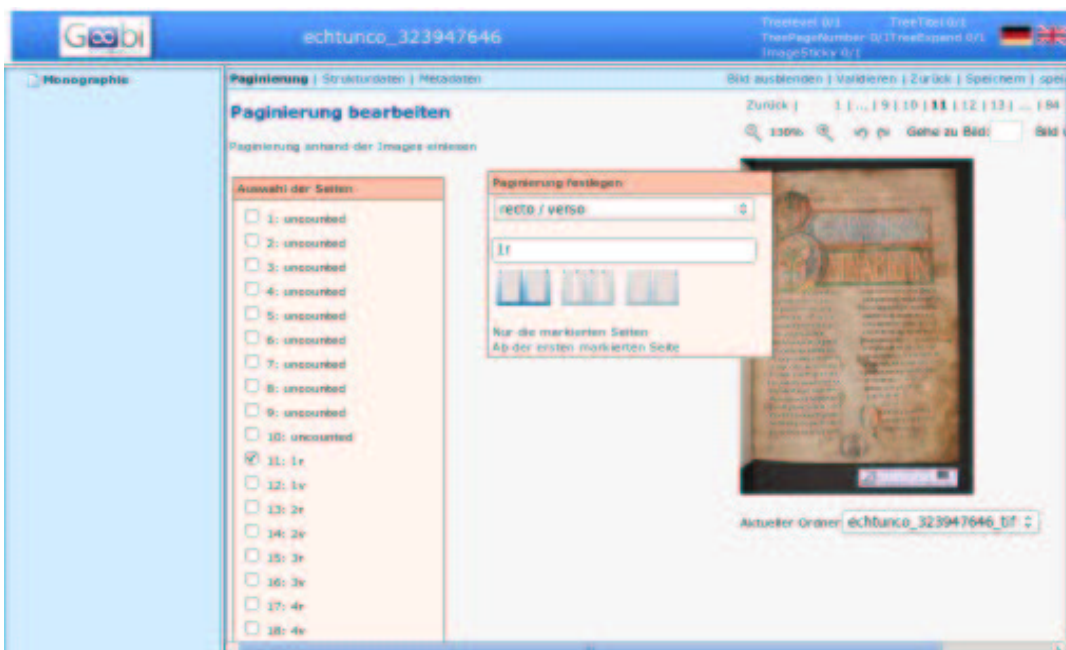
Goobi

echtunco_323947646

Treelevel 0/1 TreeTitel 0/1 TreePageNumber 0/1 TreeExpand 0/1 ImageSticky 0/1

Monographie

Paginierung | Strukturdaten | Metadaten

Bild ausblenden | Validieren | Zurück | Speichern | spei

Paginierung bearbeiten

Paginierung anhand der Images einlesen

Zurück | 1 | ... | 9 | 10 | 11 | 12 | 13 | ... | 84

130%

Gehe zu Bild:

Bild

Auswahl der Seiten

1: uncounted
2: uncounted
3: uncounted
4: uncounted
5: uncounted
6: uncounted
7: uncounted
8: uncounted
9: uncounted
10: uncounted
11: 1r
12: 1v
13: 2r
14: 2v
15: 3r
16: 3v
17: 4r
18: 4v

Paginierung festlegen

recto / verso

1r

Nur die markierten Seiten
Ab der ersten markierten Seite

Aktueller Ordner echtunco_323947646_tif